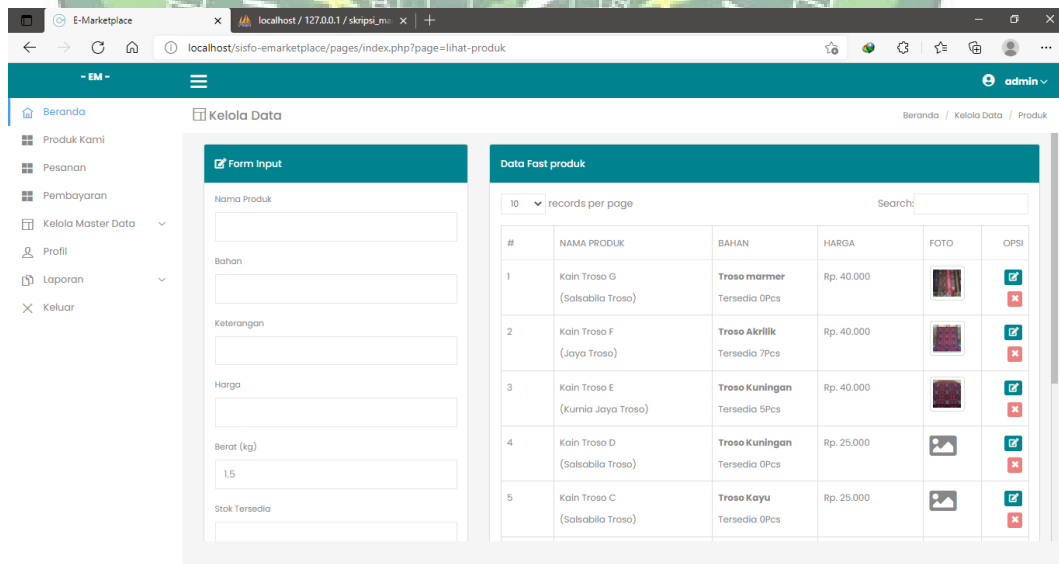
E-Marketplace
localhost / 127.0.0.1 / skripsi_ma
localhost/sisfo-emarketplace/pages/index.php?page=lihat-produk

- EM -
admin

Beranda
Produk Kami
Pesanan
Pembayaran
Kelola Master Data
Profil
Laporan
Keluar

Kelola Data
Beranda / Kelola Data / Produk

Form Input
Nama Produk
Bahan
Keterangan
Harga
Berat (kg)
1.5
Stok Tersedia

Data Fast produk
10 records per page
Search:

| # | NAMA PRODUK | BAHAN | HARGA | FOTO | OPSI |
|---|---|---|---|---|---|
| 1 | Kain Troso G (Salsabila Troso) | Troso marmer Tersedia 0Pcs | Rp. 40.000 | | |
| 2 | Kain Troso F (Jaya Troso) | Troso Akrilik Tersedia 7Pcs | Rp. 40.000 | | |
| 3 | Kain Troso E (Kurnia Jaya Troso) | Troso Kuningan Tersedia 5Pcs | Rp. 40.000 | | |
| 4 | Kain Troso D (Salsabila Troso) | Troso Kuningan Tersedia 0Pcs | Rp. 25.000 | | |
| 5 | Kain Troso C (Salsabila Troso) | Troso Kayu Tersedia 0Pcs | Rp. 25.000 | | |